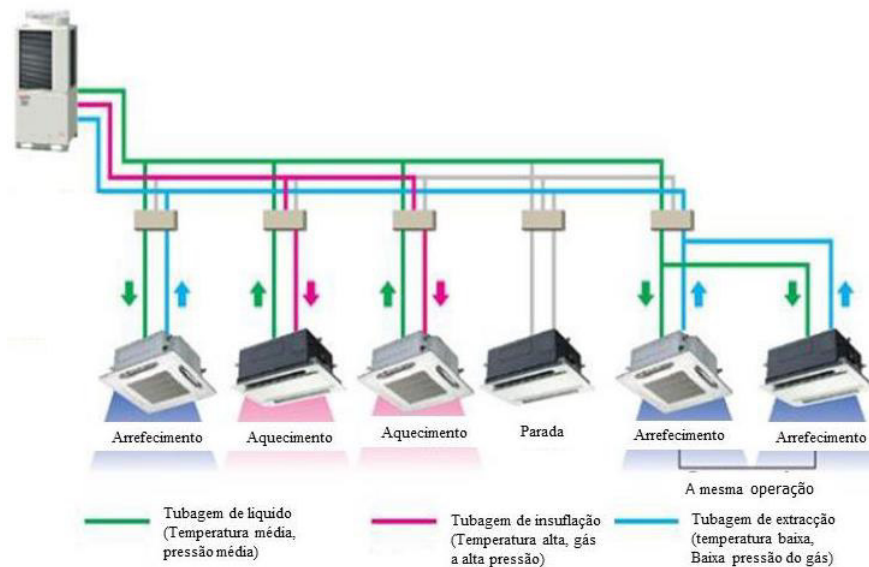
Arrefecimento Aquecimento Aquecimento Parada Arrefecimento Arrefecimento

A mesma operação

Tubagem de liquido (Temperatura média, pressão média)

Tubagem de insuflação (Temperatura alta, gás a alta pressão)

Tubagem de extracção (temperatura baixa, Baixa pressão do gás)